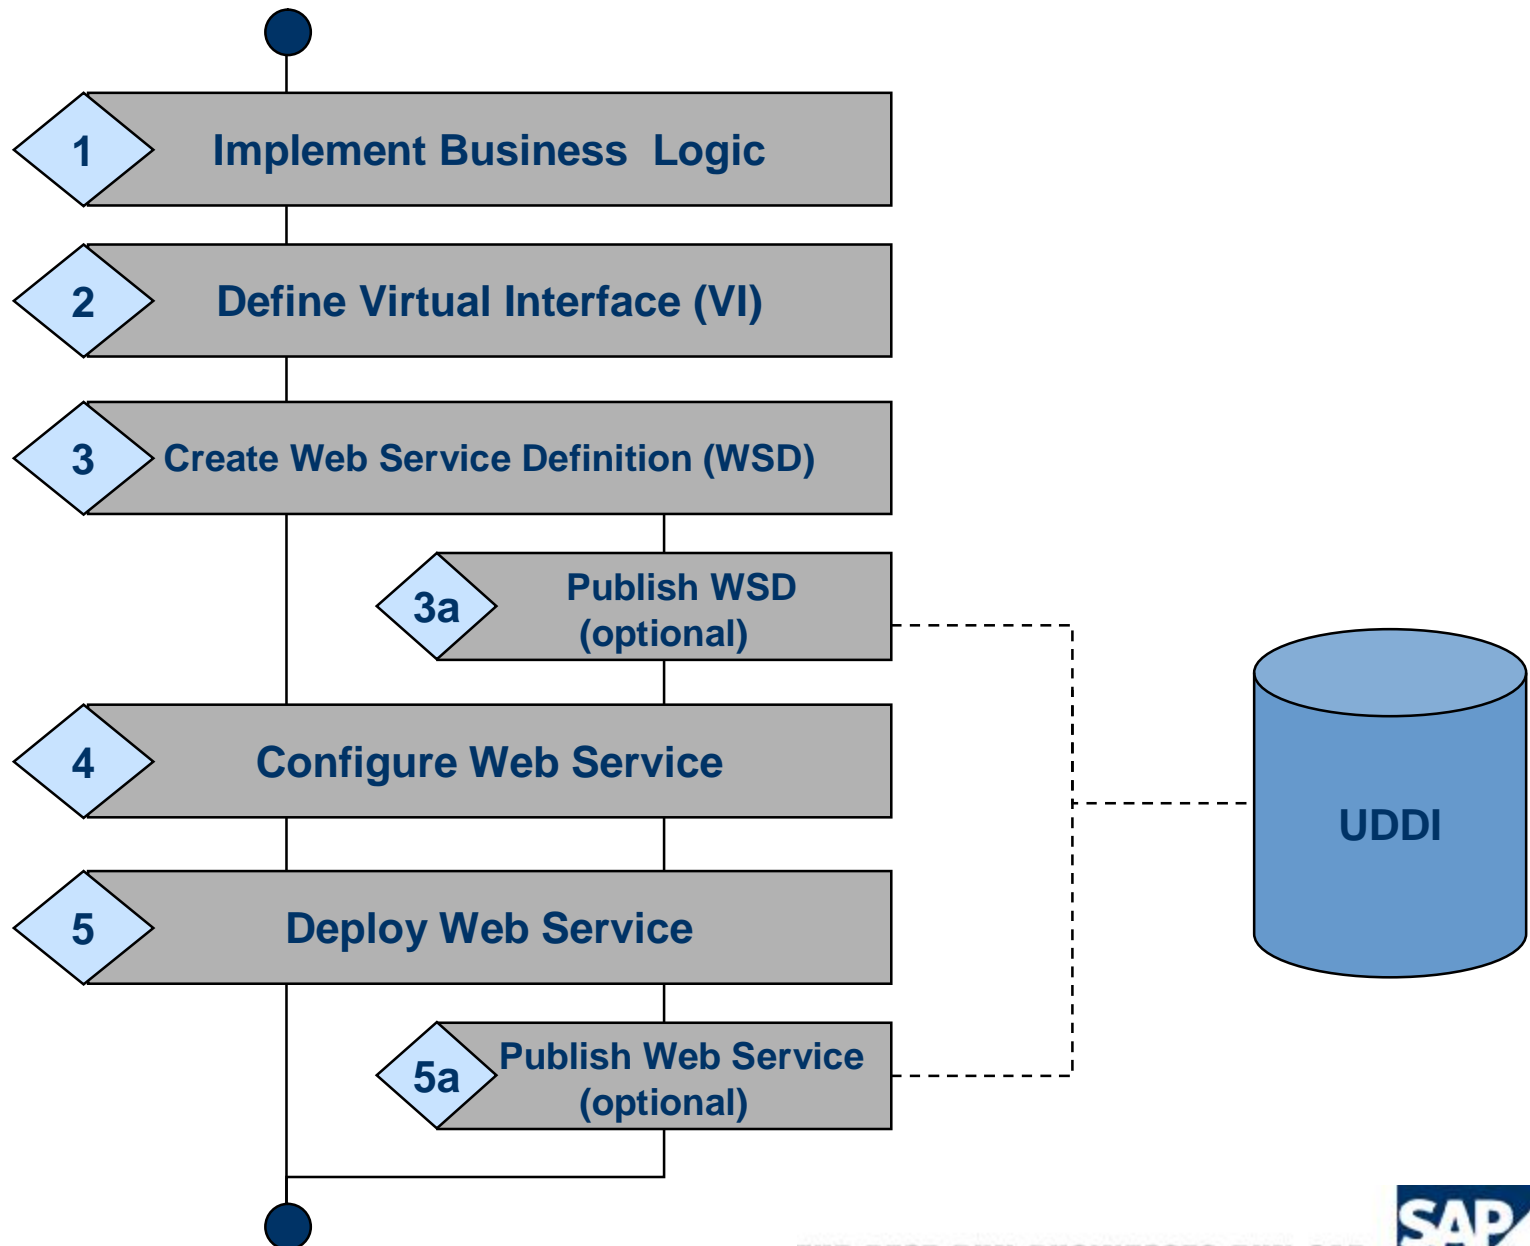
1
Implement Business Logic

2
Define Virtual Interface (VI)

3
Create Web Service Definition (WSD)

3a
Publish WSD (optional)

4
Configure Web Service

5
Deploy Web Service

5a
Publish Web Service (optional)

UDDI

SAP